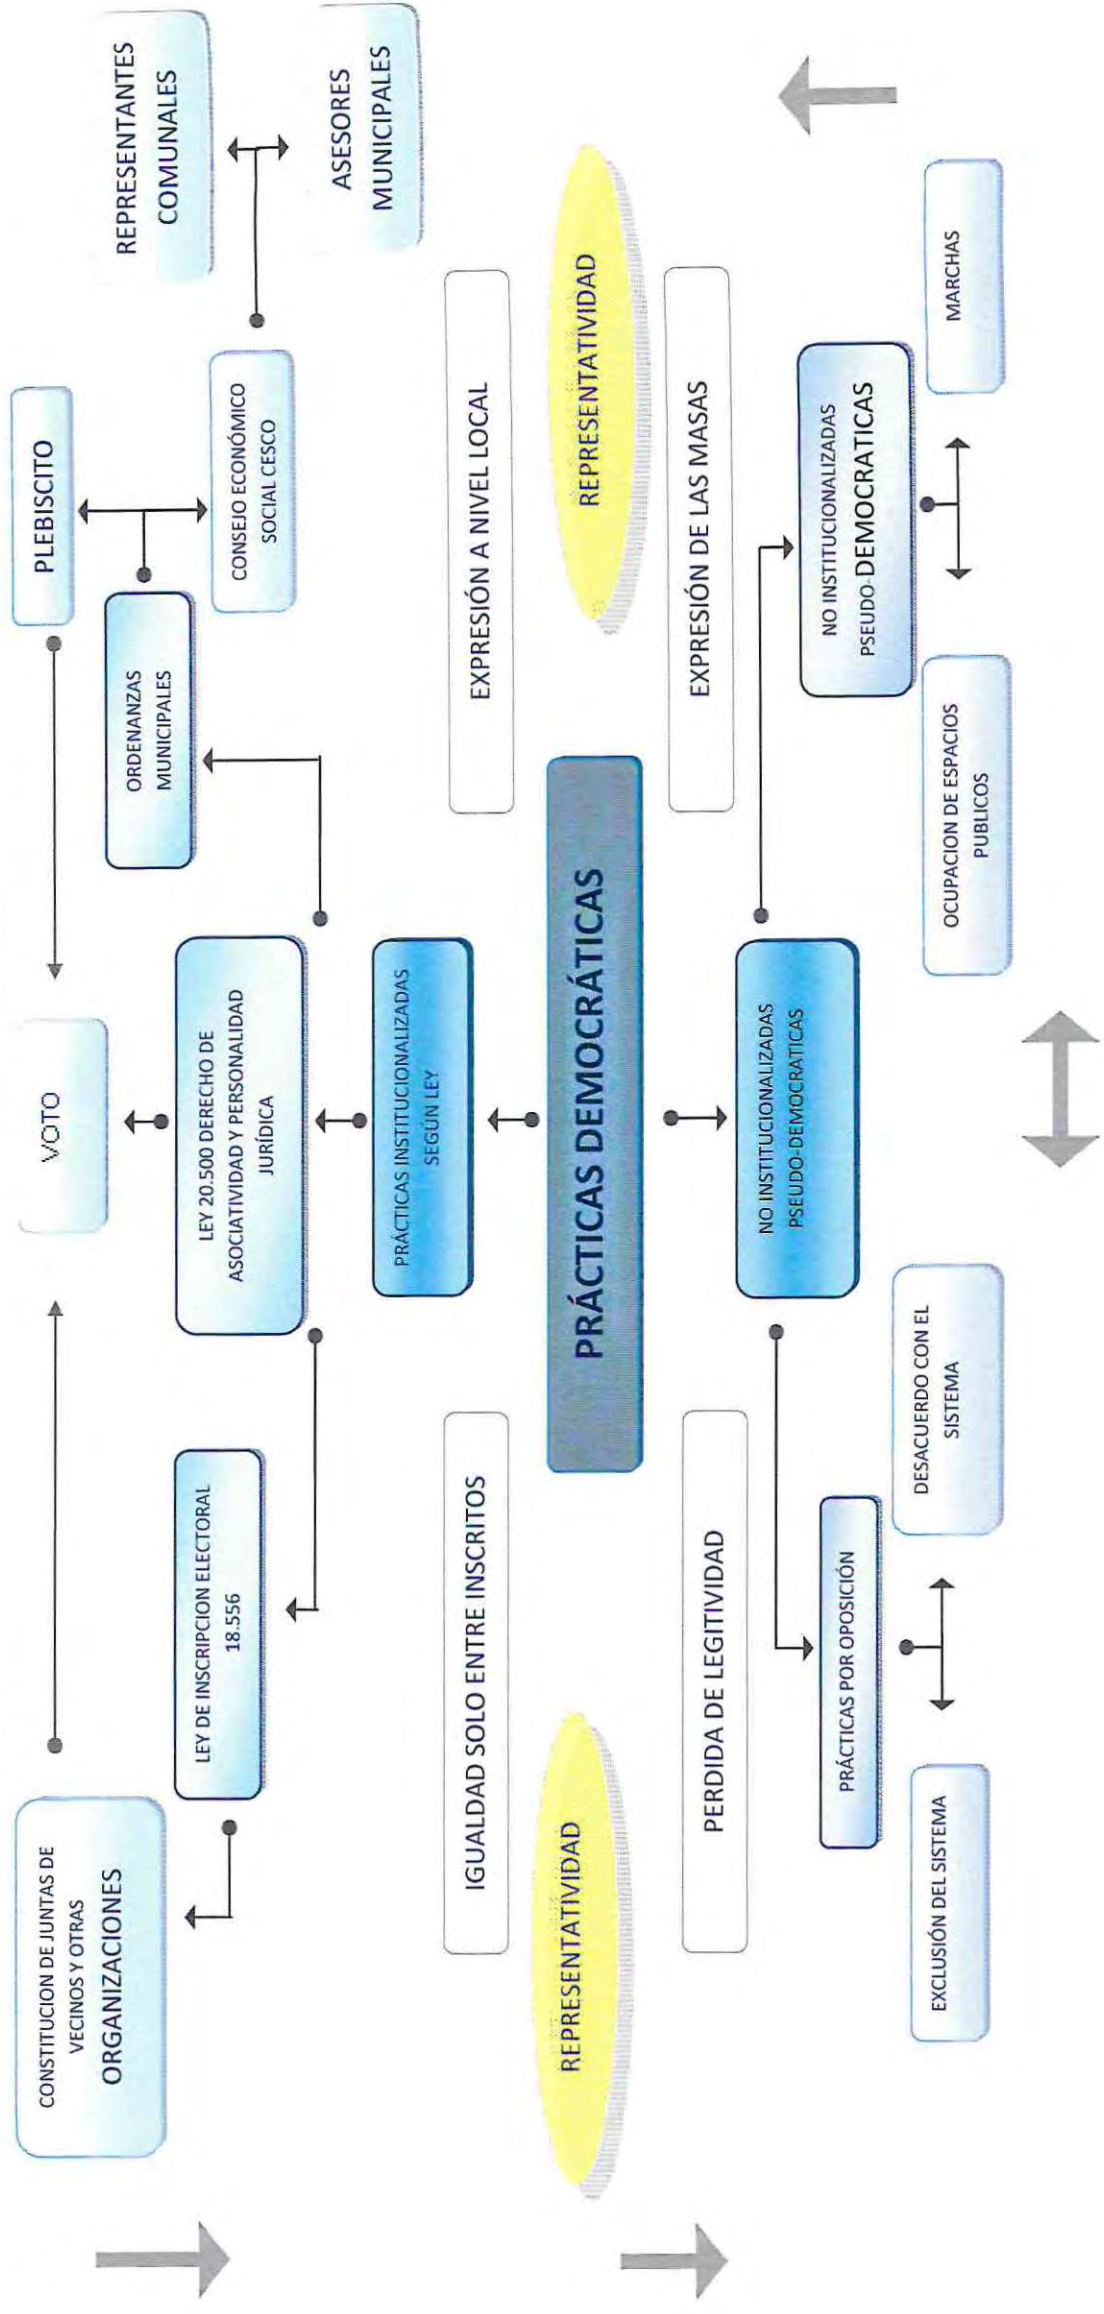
PRÁCTICAS DEMOCRÁTICAS

PRÁCTICAS INSTITUCIONALIZADAS SEGÚN LEY

LEY 20.500 DERECHO DE ASOCIATIVIDAD Y PERSONALIDAD JURÍDICA

VOTO

LEY DE INSCRIPCION ELECTORAL 18.556

CONSTITUCION DE JUNTAS DE VECINOS Y OTRAS ORGANIZACIONES

ORDENANZAS MUNICIPALES

PLEBISCITO

CONSEJO ECONÓMICO SOCIAL CESCO

REPRESENTANTES COMUNALES

ASESORES MUNICIPALES

EXPRESIÓN A NIVEL LOCAL

REPRESENTATIVIDAD

EXPRESIÓN DE LAS MASAS

IGUALDAD SOLO ENTRE INSCRITOS

REPRESENTATIVIDAD

PERDIDA DE LEGITIVIDAD

NO INSTITUCIONALIZADAS PSEUDO-DEMOCRÁTICAS

NO INSTITUCIONALIZADAS PSEUDO-DEMOCRATICAS

OCUPACION DE ESPACIOS PUBLICOS

MARCHAS

PRÁCTICAS POR OPOSICIÓN

DESACUERDO CON EL SISTEMA

EXCLUSIÓN DEL SISTEMA